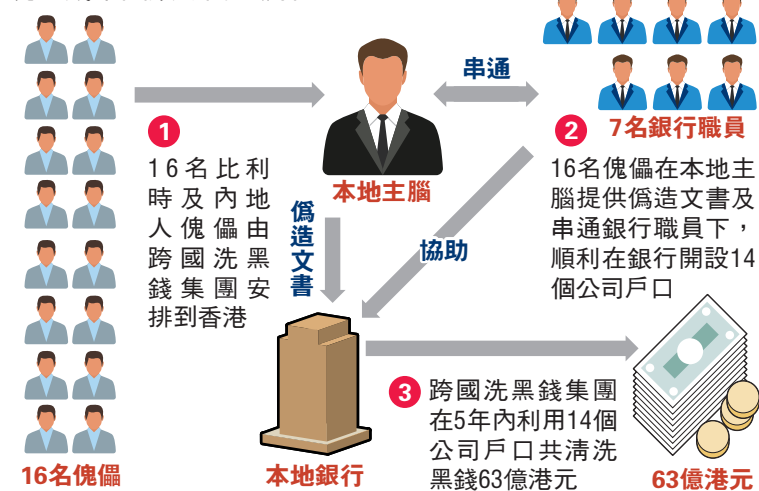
串通

1 16名比利時及內地人傀儡由跨國洗黑錢集團安排到香港

本地主腦

2 7名銀行職員

16名傀儡在本地主腦提供偽造文書及串通銀行職員下，順利在銀行開設14個公司戶口

偽造文書

協助

3 跨國洗黑錢集團在5年內利用14個公司戶口共清洗黑錢63億港元

16名傀儡

本地銀行

63億港元